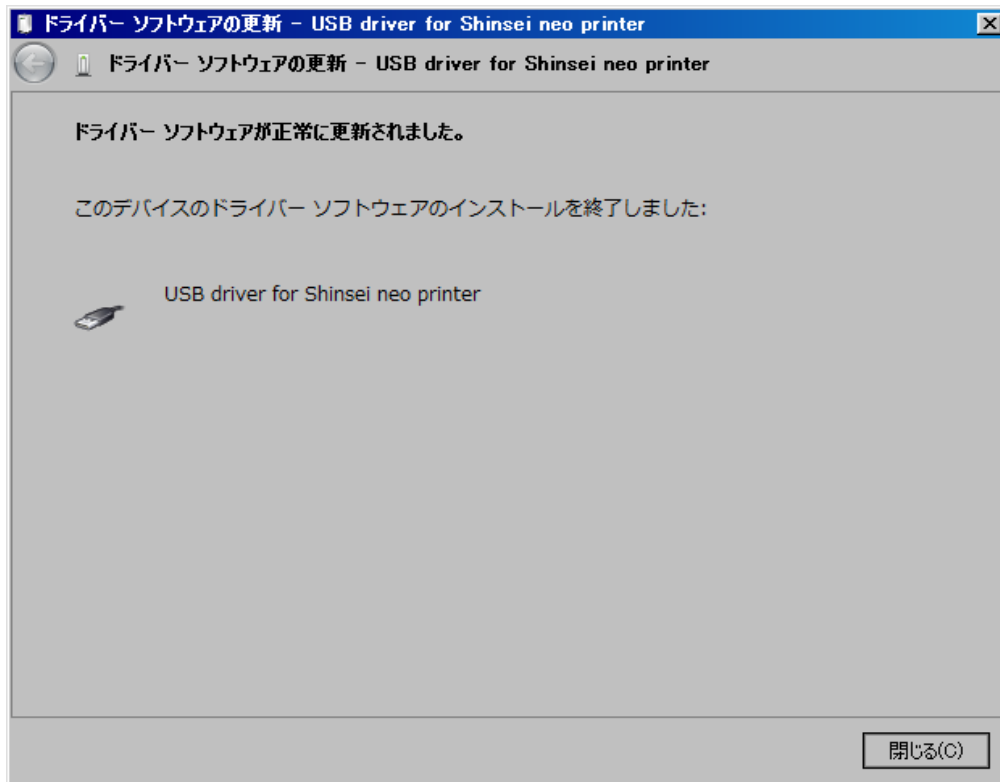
ドライバー ソフトウェアの更新 - USB driver for Shinsei neo printer

ドライバー ソフトウェアの更新 - USB driver for Shinsei neo printer

ドライバー ソフトウェアが正常に更新されました。

このデバイスのドライバー ソフトウェアのインストールを終了しました:

USB driver for Shinsei neo printer

閉じる(C)